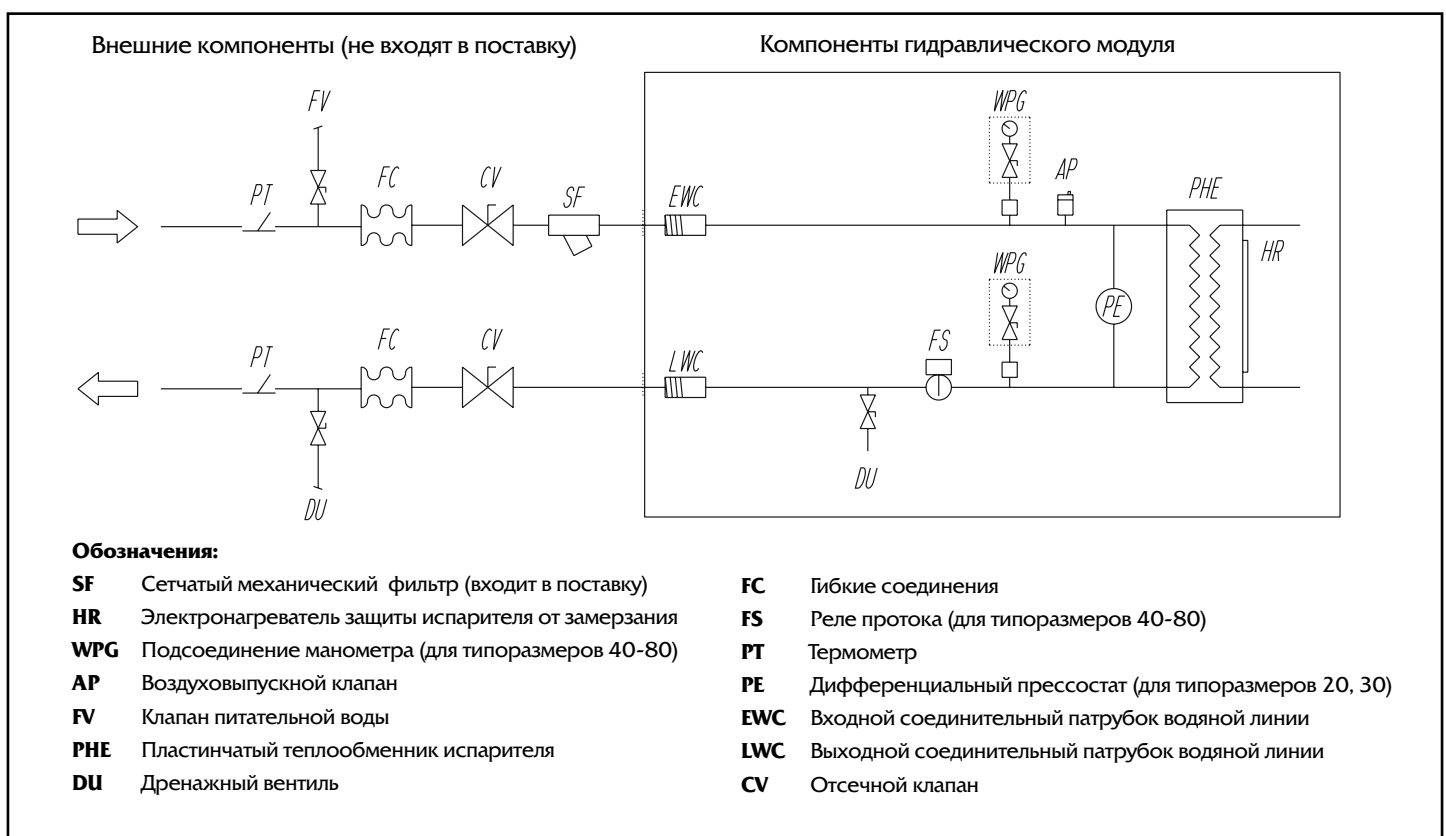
Внешние компоненты (не входят в поставку)

Компоненты гидравлического модуля

FV

PT

FC

CV

SF

EWC

WPG

AP

PHE

HR

WPG

PE

PT

FC

CV

LWC

FS

DU

DU

**Обозначения:**

| | |
|---|---|
| **SF** | Сетчатый механический фильтр (входит в поставку) |
| **HR** | Электронагреватель защиты испарителя от замерзания |
| **WPG** | Подсоединение манометра (для типоразмеров 40-80) |
| **AP** | Воздуховыпускной клапан |
| **FV** | Клапан питательной воды |
| **PHE** | Пластинчатый теплообменник испарителя |
| **DU** | Дренажный вентиль |

| | |
|---|---|
| **FC** | Гибкие соединения |
| **FS** | Реле протока (для типоразмеров 40-80) |
| **PT** | Термометр |
| **PE** | Дифференциальный прессостат (для типоразмеров 20, 30) |
| **EWC** | Входной соединительный патрубок водяной линии |
| **LWC** | Выходной соединительный патрубок водяной линии |
| **CV** | Отсечной клапан |